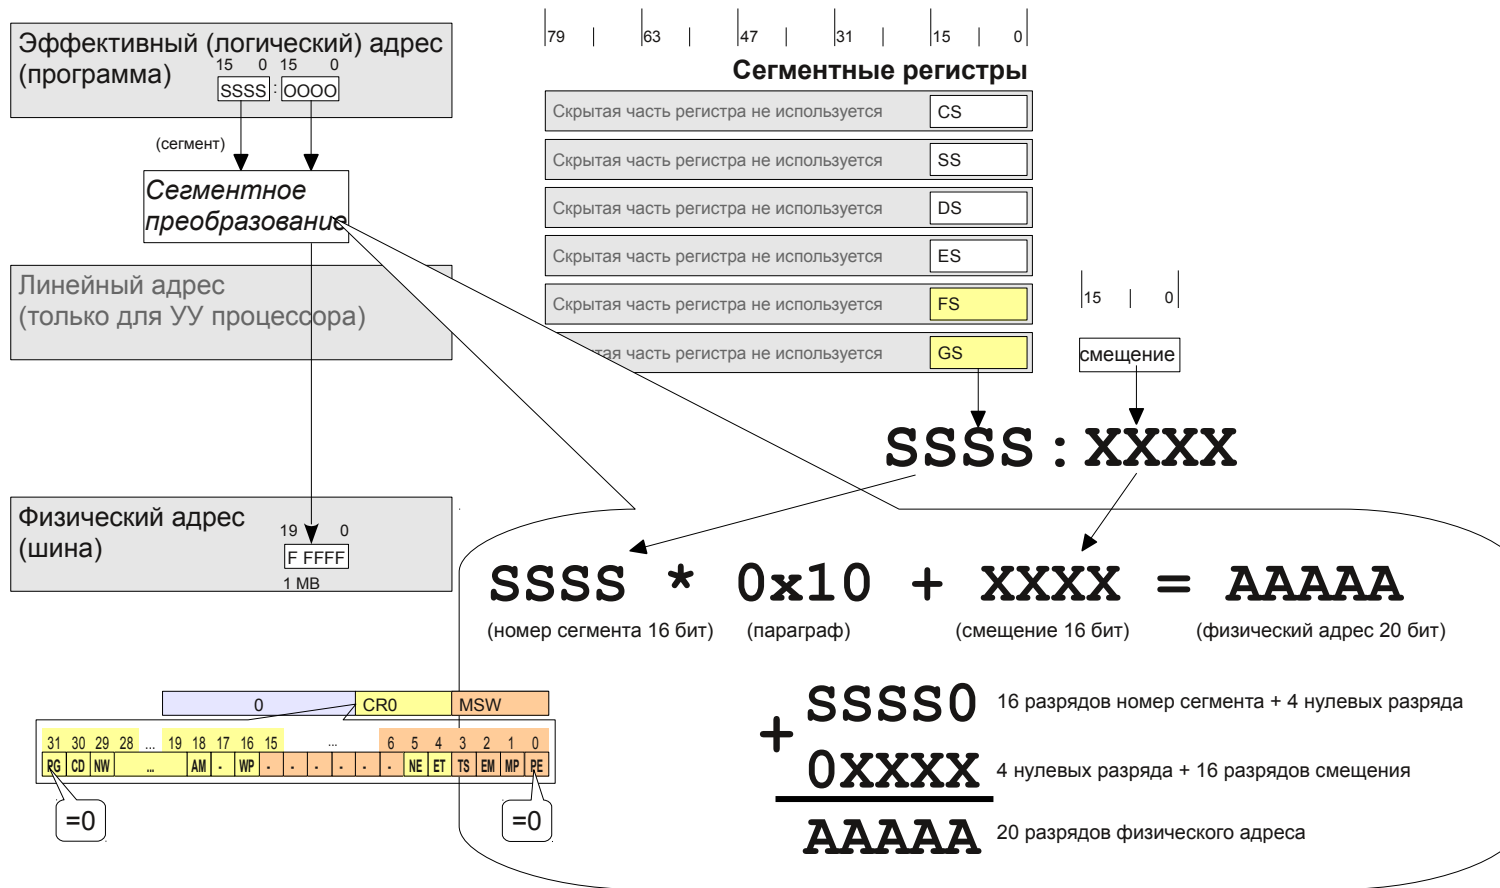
Эффективный (логический) адрес (программа)
15 0 15 0
SSSS : OOOO
(сегмент)
Сегментное преобразование
Линейный адрес (только для УУ процессора)
Физический адрес (шина)
19 0
F FFFF
1 MB

79 63 47 31 15 0
Сегментные регистры
Скрытая часть регистра не используется CS
Скрытая часть регистра не используется SS
Скрытая часть регистра не используется DS
Скрытая часть регистра не используется ES
Скрытая часть регистра не используется FS
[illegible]тая часть регистра не используется GS
15 0
смещение

SSSS : XXXX

SSSS * 0x10 + XXXX = AAAAA
(номер сегмента 16 бит) (параграф) (смещение 16 бит) (физический адрес 20 бит)

0 CR0 MSW
31 30 29 28 ... 19 18 17 16 15 ... 6 5 4 3 2 1 0
PG CD NW ... AM - WP - - - - - - - NE ET TS EM MP PE
=0 =0

+ SSSS0 16 разрядов номер сегмента + 4 нулевых разряда
0XXXX 4 нулевых разряда + 16 разрядов смещения
AAAAA 20 разрядов физического адреса